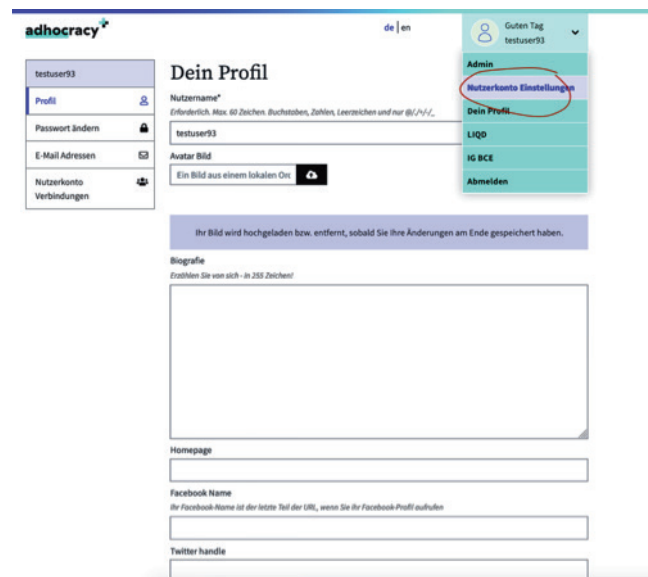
adhocracy

de | en

Guten Tag
testuser93

Admin
Nutzerkonto Einstellungen
Dein Profil
LIQD
IG BCE
Abmelden

testuser93
Profil
Passwort ändern
E-Mail Adressen
Nutzerkonto Verbindungen

Dein Profil

Nutzername*
Erforderlich. Max. 60 Zeichen. Buchstaben, Zahlen, Leerzeichen und nur @/./+/-/_

testuser93

Avatar Bild

Ein Bild aus einem lokalen Orc

Ihr Bild wird hochgeladen bzw. entfernt, sobald Sie Ihre Änderungen am Ende gespeichert haben.

Biografie
Erzählen Sie von sich - in 255 Zeichen!

Homepage

Facebook Name
Ihr Facebook-Name ist der letzte Teil der URL, wenn Sie Ihr Facebook-Profil aufrufen

Twitter handle